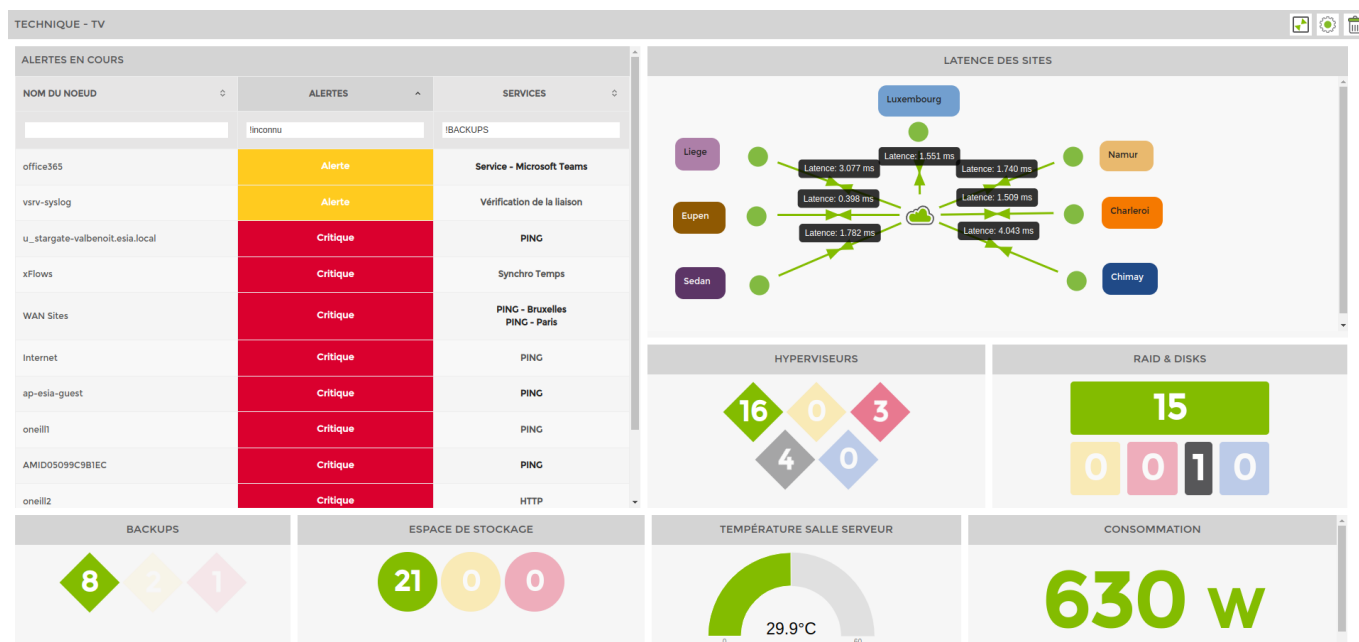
TECHNIQUE - TV

ALERTES EN COURS

| NOM DU NOEUD | ALERTES | SERVICES |
|---|---|---|
| | !inconnu | !BACKUPS |
| office365 | Alerte | Service - Microsoft Teams |
| vsrv-syslog | Alerte | Vérification de la liaison |
| u_stargate-valbenoit.esia.local | Critique | PING |
| xFlows | Critique | Synchro Temps |
| WAN Sites | Critique | PING - Bruxelles PING - Paris |
| Internet | Critique | PING |
| ap-esia-guest | Critique | PING |
| oneill1 | Critique | PING |
| AMID05099C9B1EC | Critique | PING |
| oneill2 | Critique | HTTP |

LATENCE DES SITES

Luxembourg
Liege
Namur
Eupen
Charleroi
Sedan
Chimay
Latence: 1.551 ms
Latence: 3.077 ms
Latence: 1.740 ms
Latence: 0.398 ms
Latence: 1.509 ms
Latence: 1.782 ms
Latence: 4.043 ms

HYPERVISEURS
16 0 3
4 0

RAID & DISKS
15
0 0 1 0

BACKUPS
8 2 1

ESPACE DE STOCKAGE
21 0 0

TEMPÉRATURE SALLE SERVEUR
29.9°C
0 60

CONSOMMATION
630 w